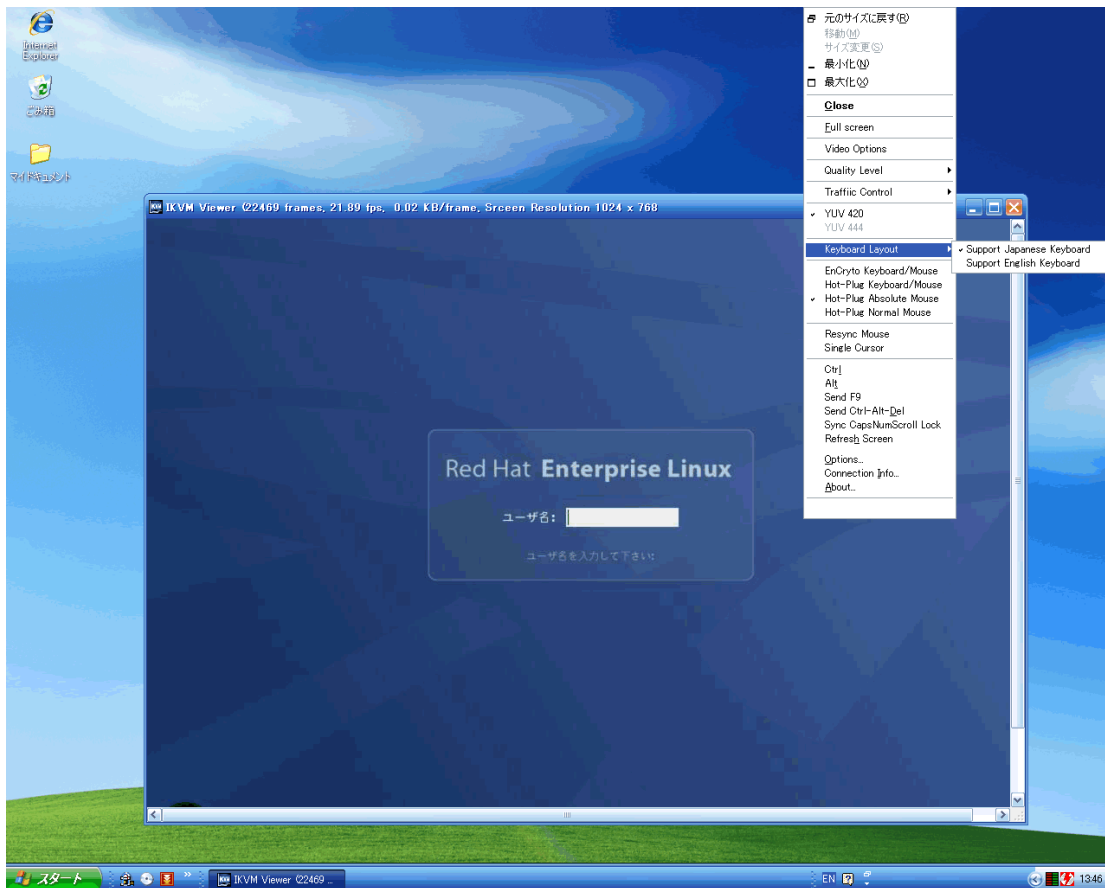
Internet Explorer

ごみ箱

マイドキュメント

IKVM Viewer (22469 frames, 21.89 fps, 0.02 KB/frame, Srceen Resolution 1024 x 768

元のサイズに戻す(R)
移動(M)
サイズ変更(S)
最小化(N)
最大化(X)
Close
Full screen
Video Options
Quality Level
Traffiic Control
YUV 420
YUV 444
Keyboard Layout
Support Japanese Keyboard
Support English Keyboard
EnCryto Keyboard/Mouse
Hot-Plug Keyboard/Mouse
Hot-Plug Absolute Mouse
Hot-Plug Normal Mouse
Resync Mouse
Single Cursor
Ctrl
Alt
Send F9
Send Ctrl-Alt-Del
Sync CapsNumScroll Lock
Refresh Screen
Options...
Connection Info...
About...

Red Hat Enterprise Linux

ユーザ名:

ユーザ名を入力して下さい:

スタート
IKVM Viewer (22469 ...
EN
13:46